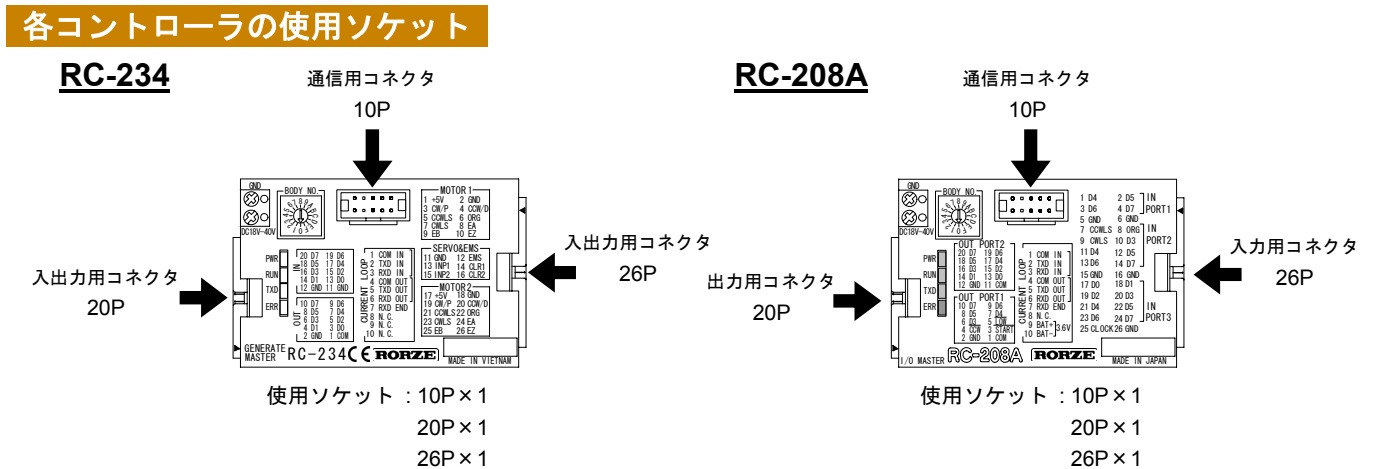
各コントローラの使用ソケット

RC-234

通信用コネクタ
10P

入出力用コネクタ
26P

入出力用コネクタ
20P

GND
BODY NO.
DC18V-40V
PWR
RUN
TXD
ERR
IN
20 D7 19 D6
18 D5 17 D4
16 D3 15 D2
14 D1 13 D0
12 GND 11 GND
OUT
10 D7 9 D6
8 D5 7 D4
6 D3 5 D2
4 D1 3 D0
2 GND 1 COM
CURRENT LOOP
1 COM IN
2 TXD IN
3 RXD IN
4 COM OUT
5 TXD OUT
6 RXD OUT
7 RXD END
8 N.C.
9 N.C.
10 N.C.
MOTOR1
1 +5V 2 GND
3 CW/P 4 CCW/D
5 CCWLS 6 ORG
7 CWLS 8 EA
9 EB 10 EZ
SERVO&EMS
11 GND 12 EMS
13 INP1 14 CLR1
15 INP2 16 CLR2
MOTOR2
17 +5V 18 GND
19 CW/P 20 CCW/D
21 CCWLS 22 ORG
23 CWLS 24 EA
25 EB 26 EZ
GENERATE MASTER RC-234 CE RORZE MADE IN VIETNAM

使用ソケット：10P×1
20P×1
26P×1

RC-208A

通信用コネクタ
10P

入力用コネクタ
26P

出力用コネクタ
20P

GND
BODY NO.
DC18V-40V
PWR
RUN
TXD
ERR
OUT PORT2
20 D7 19 D6
18 D5 17 D4
16 D3 15 D2
14 D1 13 D0
12 GND 11 COM
OUT PORT1
10 D7 9 D6
8 D5 7 D4
6 D3 5 COM
4 CCW 3 START
2 GND 1 COM
CURRENT LOOP
1 COM IN
2 TXD IN
3 RXD IN
4 COM OUT
5 TXD OUT
6 RXD OUT
7 RXD END
8 N.C.
9 BAT+
10 BAT- 3.6V
1 D4 2 D5
3 D6 4 D7
5 GND 6 GND
7 CCWLS 8 ORG
9 CWLS 10 D3
11 D4 12 D5
13 D6 14 D7
15 GND 16 GND
17 D0 18 D1
19 D2 20 D3
21 D4 22 D5
23 D6 24 D7
25 CLOCK 26 GND
IN PORT1
IN PORT2
IN PORT3
I/O MASTER RC-208A RORZE MADE IN JAPAN

使用ソケット：10P×1
20P×1
26P×1